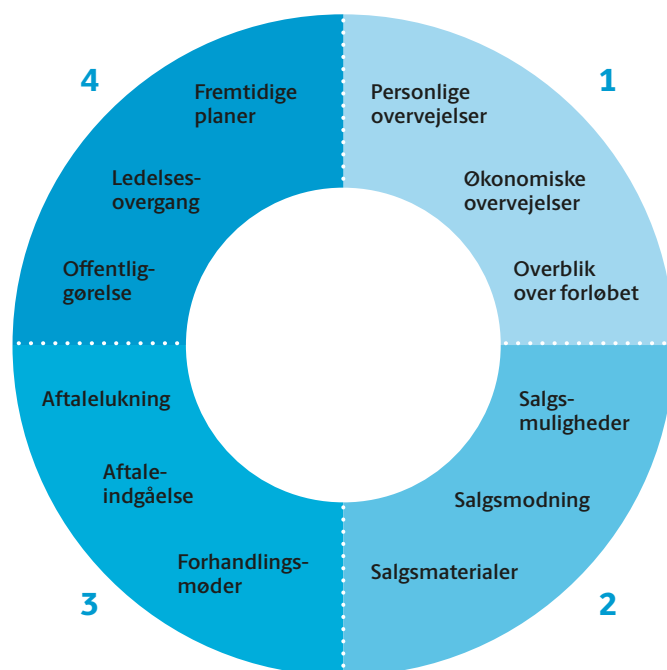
1

Personlige overvejelser

Økonomiske overvejelser

Overblik over forløbet

2

Salgsmuligheder

Salgsmodning

Salgsmaterialer

3

Aftalelukning

Aftaleindgåelse

Forhandlingsmøder

4

Fremtidige planer

Ledelsesovergang

Offentliggørelse